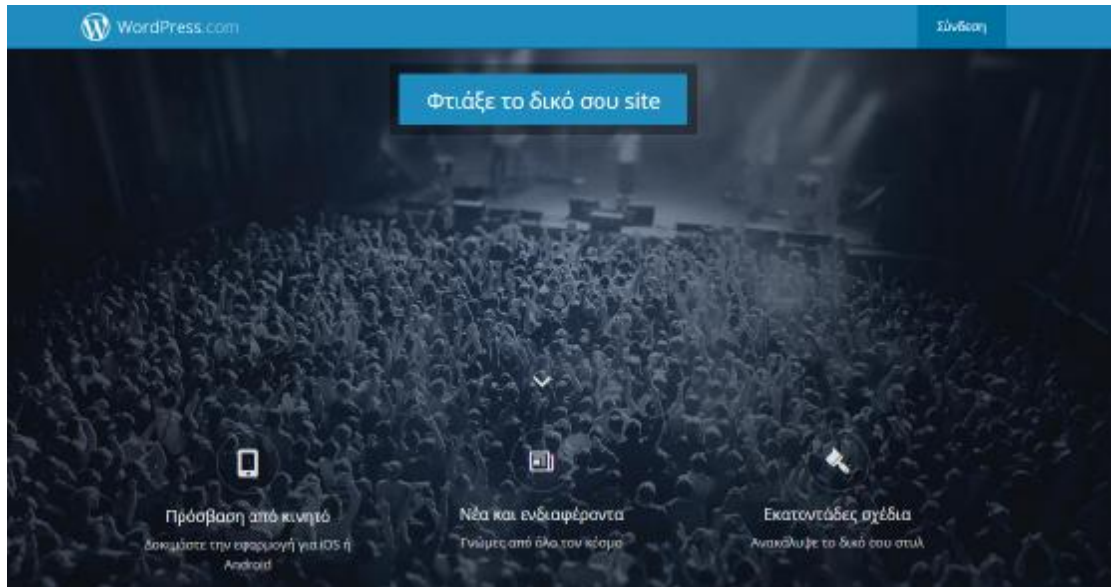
WordPress.com

Σύνδεση

Φτιάξε το δικό σου site

Πρόσβαση από κινητό

Δοκιμάστε την εφαρμογή για iOS ή Android

Νέα και ενδιαφέροντα

Γνώμες από όλο τον κόσμο

Εκατοντάδες σχέδια

Ανακάλυψε το δικό σου στυλ